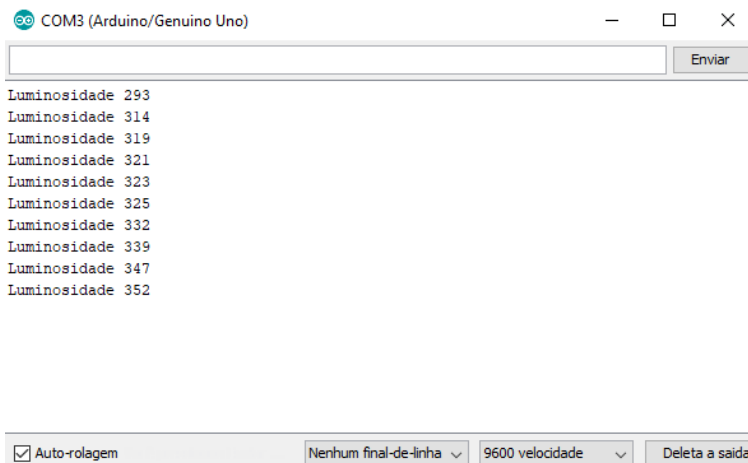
COM3 (Arduino/Genuino Uno)

Enviar

Luminosidade 293
Luminosidade 314
Luminosidade 319
Luminosidade 321
Luminosidade 323
Luminosidade 325
Luminosidade 332
Luminosidade 339
Luminosidade 347
Luminosidade 352

Auto-rolagem
Nenhum final-de-linha
9600 velocidade
Deleta a saida